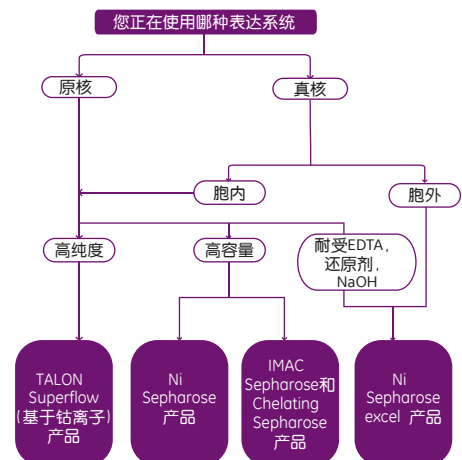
您正在使用哪种表达系统

原核

真核

胞内

胞外

高纯度

高容量

耐受EDTA，还原剂，NaOH

TALON Superflow（基于钴离子）产品

Ni Sepharose 产品

IMAC Sepharose和 Chelating Sepharose 产品

Ni Sepharose excel 产品